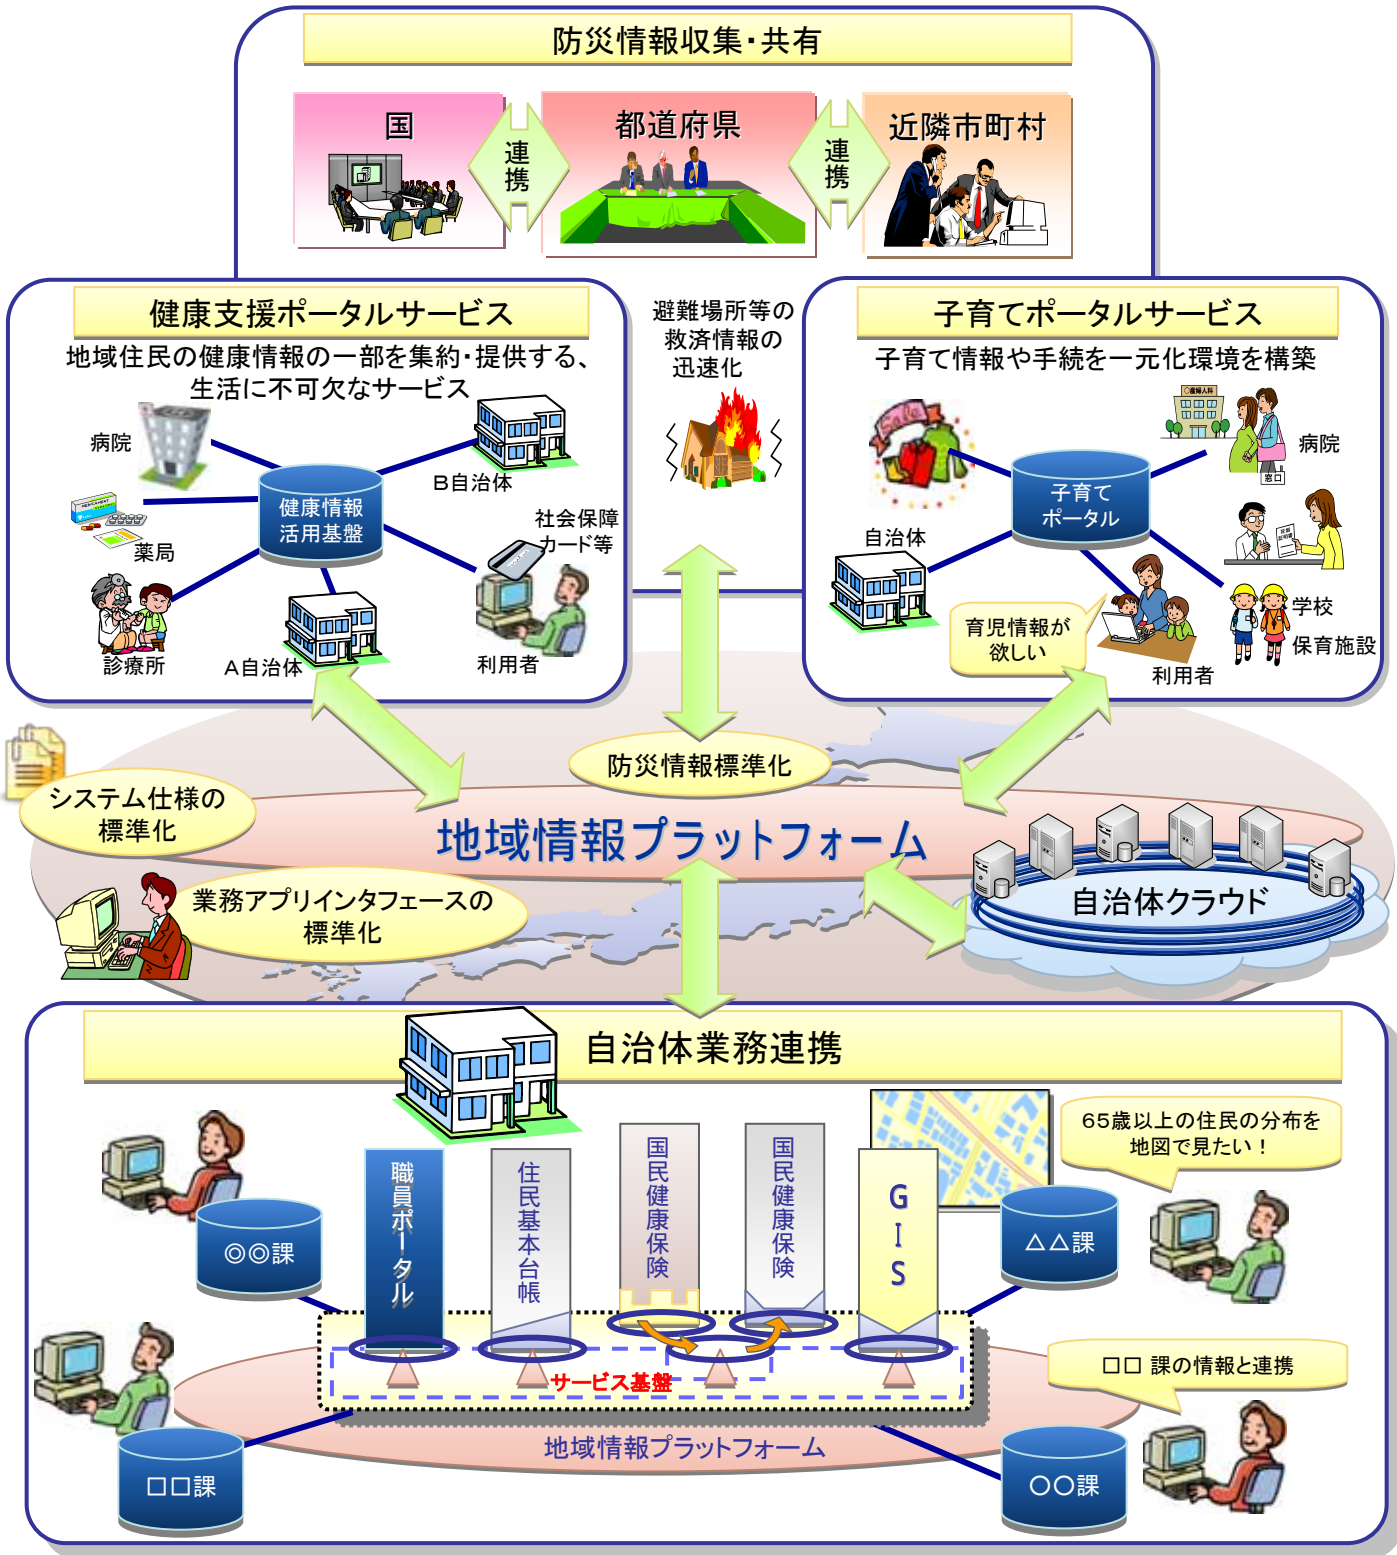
防災情報収集・共有

国

連携

都道府県

連携

近隣市町村

健康支援ポータルサービス

地域住民の健康情報の一部を集約･提供する、生活に不可欠なサービス

病院

B自治体

健康情報活用基盤

薬局

社会保障カード等

診療所

A自治体

利用者

避難場所等の救済情報の迅速化

子育てポータルサービス

子育て情報や手続を一元化環境を構築

病院

自治体

子育てポータル

育児情報が欲しい

学校

保育施設

利用者

防災情報標準化

システム仕様の標準化

地域情報プラットフォーム

業務アプリインタフェースの標準化

自治体クラウド

自治体業務連携

65歳以上の住民の分布を地図で見たい！

職員ポータル

住民基本台帳

国民健康保険

国民健康保険

GIS

◎◎課

△△課

□□ 課の情報と連携

サービス基盤

地域情報プラットフォーム

□□課

○○課